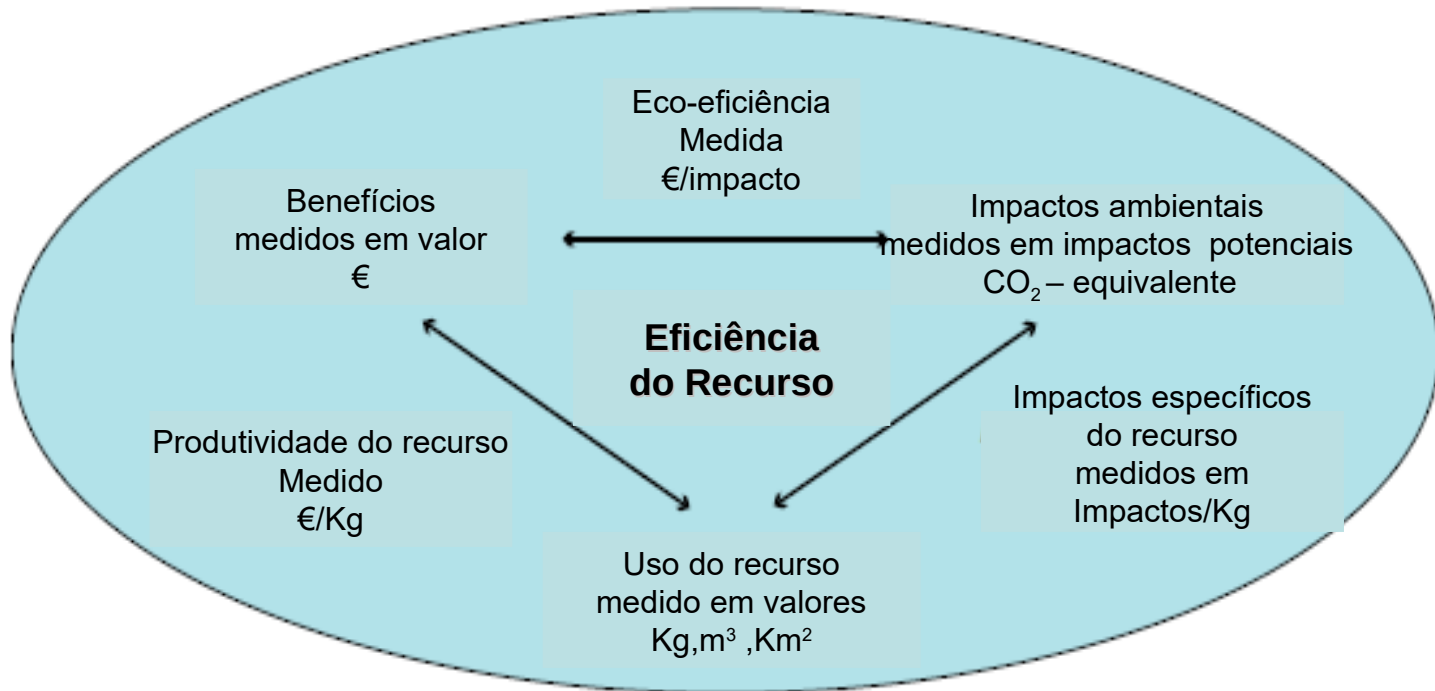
Eco-eficiência
Medida
€/impacto

Benefícios
medidos em valor
€

Impactos ambientais
medidos em impactos potenciais
$CO_2$ – equivalente

Eficiência
do Recurso

Impactos específicos
do recurso
medidos em
Impactos/Kg

Produtividade do recurso
Medido
€/Kg

Uso do recurso
medido em valores
Kg,$m^3$ ,$Km^2$